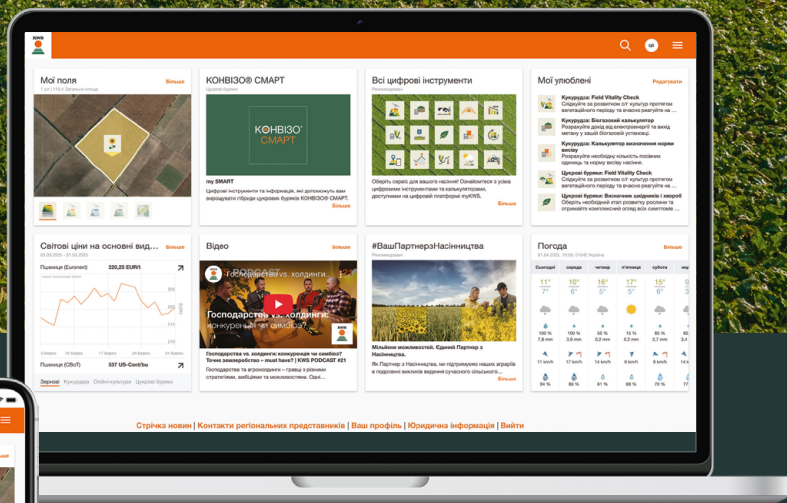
KWS

Мої поля
Більше
1 шт. | 118.4 Загальна площа

КОНВІЗО® СМАРТ
Цукрові буряки
КОНВІЗО® СМАРТ
my SMART
Цифрові інструменти та інформація, які допоможуть вам вирощувати гібриди цукрових буряків КОНВІЗО® СМАРТ.
Більше

Всі цифрові інструменти
Рекомендовані
Оберіть сервіс для вашого насіння! Ознайомтеся з усіма цифровими інструментами та калькуляторами, доступними на цифровій платформі myKWS.
Більше

Мої улюблені
Редагувати
Кукурудза: Field Vitality Check
Слідкуйте за розвитком с/г культур протягом вегетаційного періоду та вчасно реагуйте на ...
Кукурудза: Біогазовий калькулятор
Розрахуйте дохід від електроенергії та вашу потребу в силосі для вашої біогазової установки.
Кукурудза: Калькулятор визначення норми висіву
Розрахуйте необхідну кількість посівних одиниць та норму висіву кукурудзи.
Цукрові буряки: Field Vitality Check
Слідкуйте за розвитком с/г культур протягом вегетаційного періоду та вчасно реагуйте на ...
Цукрові буряки: Визначник шкідників і хвороб
Оберіть необхідний етап розвитку рослини і отримайте комплексний огляд всіх симптомів ...

Світові ціни на основні вид...
Більше
03.03.2025 - 31.03.2025
Пшениця (Euronext)
220,25 EUR/t
3 Березня 10 Березня 17 Березня 24 Березня 31 Березня
Пшениця (CBoT)
537 US-Cent/bu
Зернові Кукурудза Олійні культури Цукрові буряки

Відео
Більше
Господарства vs. холдинги...
Господарства vs. холдинги: конкуренція чи симбіоз? Точно заморочитись – must have? | KWS PODCAST #21
Господарства та агрохолдинги – гравці з різними стратегіями, амбіціями та можливостями. Одні...

#ВашПартнерзНасінництва
Рекомендовані
Мільйони можливостей. Єдиний Партнер з Насінництва.
Як Партнер з Насінництва, ми підтримуємо наших аграріїв в подоланні викликів ведення сучасного сільського...
Більше

Погода
Більше
01.04.2025, 10:00, 07040 Україна
| Сьогодні | середа | четвер | п'ятниця | субота | нед |
|---|---|---|---|---|---|
| 11° 2° | 10° 3° | 16° 7° | 17° 5° | 17° 6° | 18° |
| 100 % 7,8 mm | 96 % 3,9 mm | 15 % 0,2 mm | 0 % 0 mm | 80 % 2,7 mm | 2 |
| 11 km/h | 17 km/h | 14 km/h | 6 km/h | 6 km/h | 1 |
| 94 % | 86 % | 61 % | 68 % | 79 % | 7 |

Стрічка новин | Контакти регіональних представників | Ваш профіль | Юридична інформація | Вийти